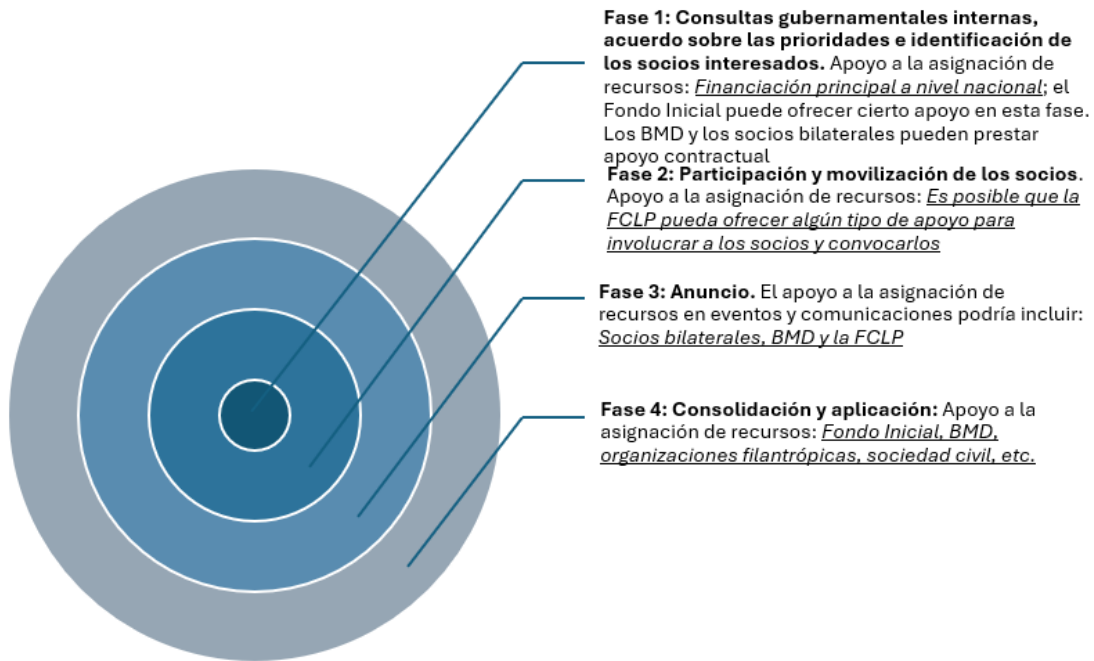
**Fase 1: Consultas gubernamentales internas, acuerdo sobre las prioridades e identificación de los socios interesados.** Apoyo a la asignación de recursos: *Financiación principal a nivel nacional*; el Fondo Inicial puede ofrecer cierto apoyo en esta fase. Los BMD y los socios bilaterales pueden prestar apoyo contractual

**Fase 2: Participación y movilización de los socios**. Apoyo a la asignación de recursos: *Es posible que la FCLP pueda ofrecer algún tipo de apoyo para involucrar a los socios y convocarlos*

**Fase 3: Anuncio.** El apoyo a la asignación de recursos en eventos y comunicaciones podría incluir: *Socios bilaterales, BMD y la FCLP*

**Fase 4: Consolidación y aplicación:** Apoyo a la asignación de recursos: *Fondo Inicial, BMD, organizaciones filantrópicas, sociedad civil, etc.*